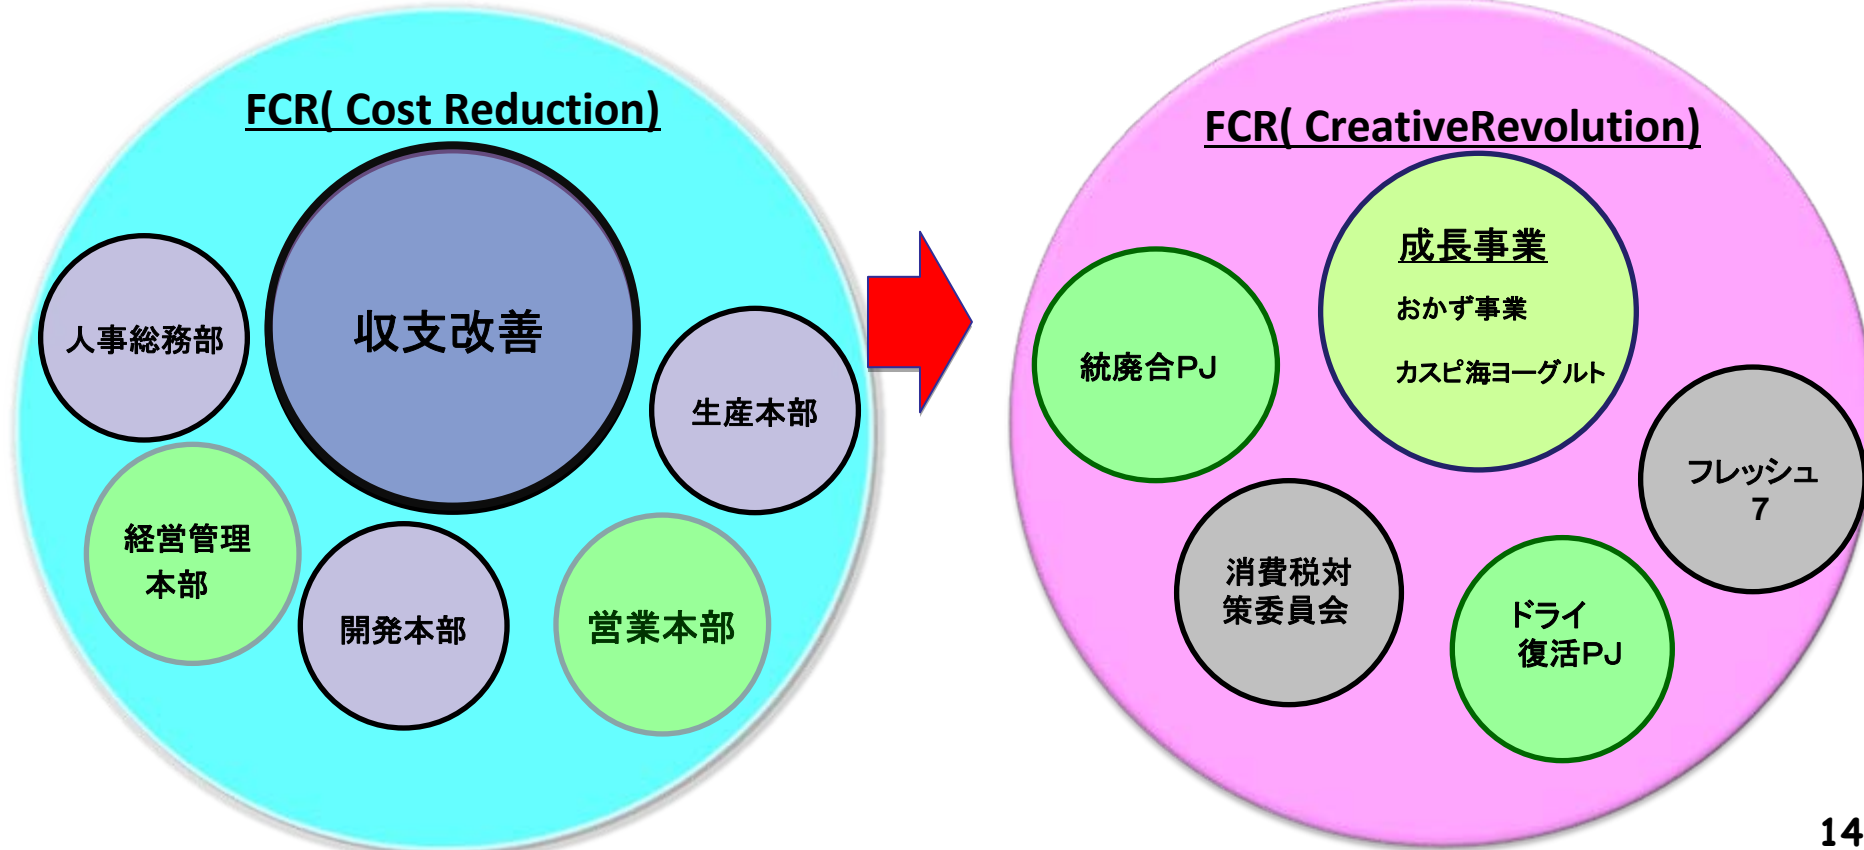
FCR( Cost Reduction)

人事総務部

収支改善

生産本部

経営管理本部

開発本部

営業本部

FCR( CreativeRevolution)

統廃合PJ

成長事業

おかず事業

カスピ海ヨーグルト

フレッシュ 7

消費税対策委員会

ドライ 復活PJ

14